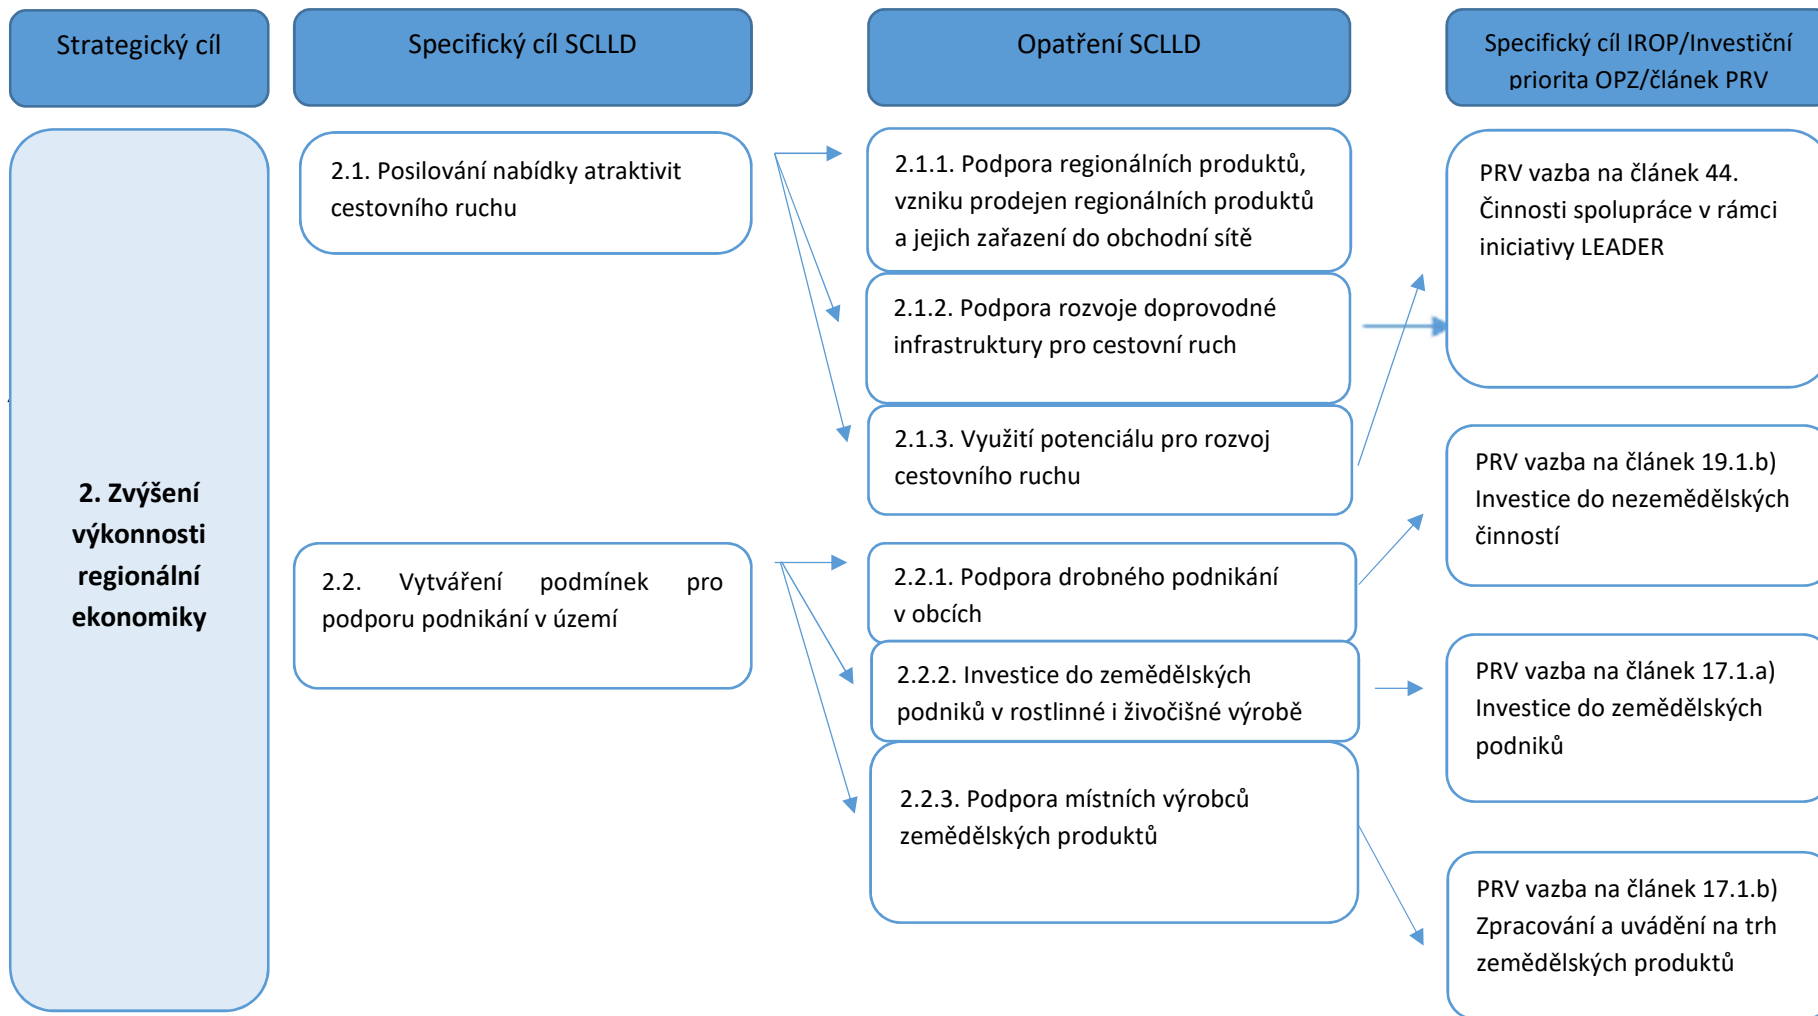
Strategický cíl

Specifický cíl SCLLD

Opatření SCLLD

Specifický cíl IROP/Investiční priorita OPZ/článek PRV

2. Zvýšení výkonnosti regionální ekonomiky

2.1. Posilování nabídky atraktivit cestovního ruchu

2.1.1. Podpora regionálních produktů, vzniku prodejen regionálních produktů a jejich zařazení do obchodní sítě

2.1.2. Podpora rozvoje doprovodné infrastruktury pro cestovní ruch

2.1.3. Využití potenciálu pro rozvoj cestovního ruchu

PRV vazba na článek 44. Činnosti spolupráce v rámci iniciativy LEADER

PRV vazba na článek 19.1.b) Investice do nezemědělských činností

2.2. Vytváření podmínek pro podporu podnikání v území

2.2.1. Podpora drobného podnikání v obcích

2.2.2. Investice do zemědělských podniků v rostlinné i živočišné výrobě

2.2.3. Podpora místních výrobců zemědělských produktů

PRV vazba na článek 17.1.a) Investice do zemědělských podniků

PRV vazba na článek 17.1.b) Zpracování a uvádění na trh zemědělských produktů